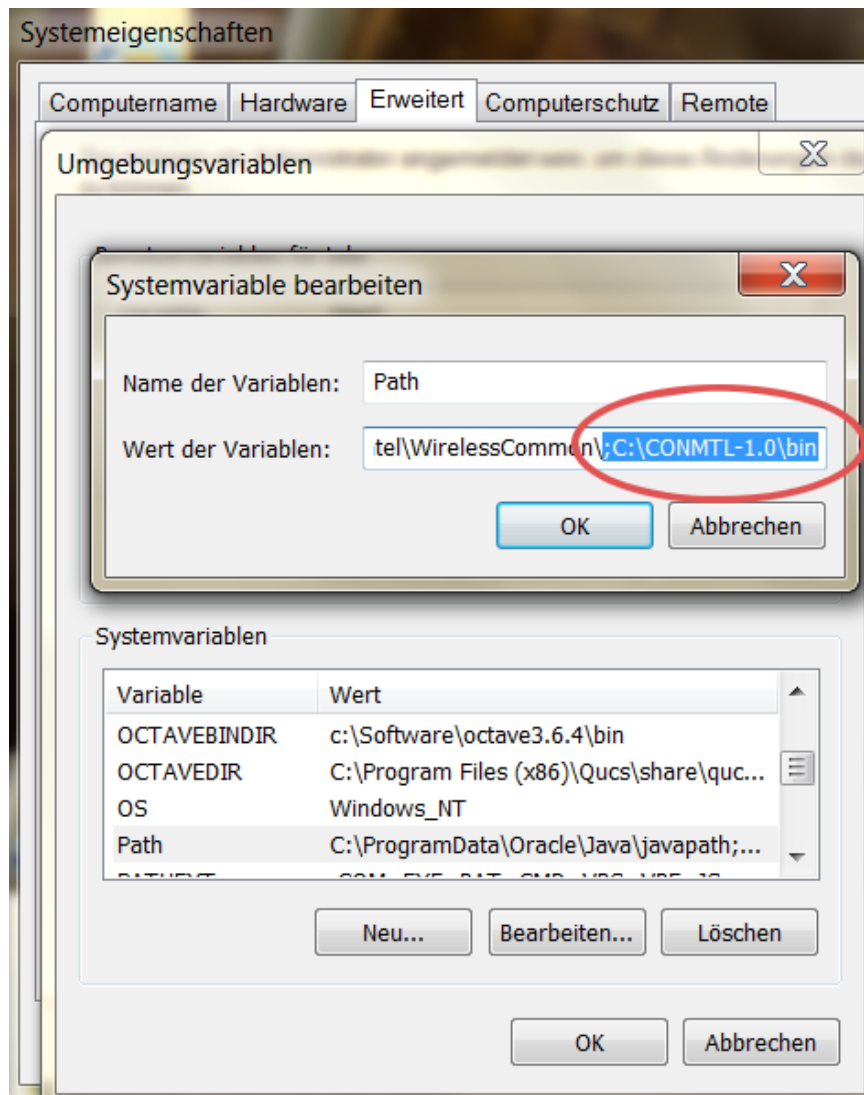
Systemeigenschaften

Computername | Hardware | Erweitert | Computerschutz | Remote

Umgebungsvariablen

Systemvariable bearbeiten

Name der Variablen: Path

Wert der Variablen: tel\WirelessCommon\;C:\CONMTL-1.0\bin

OK Abbrechen

Systemvariablen

| Variable | Wert |
|---|---|
| OCTAVEBINDIR | c:\Software\octave3.6.4\bin |
| OCTAVEDIR | C:\Program Files (x86)\Qucs\share\quc... |
| OS | Windows_NT |
| Path | C:\ProgramData\Oracle\Java\javapath;... |
| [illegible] | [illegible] |

Neu... Bearbeiten... Löschen

OK Abbrechen